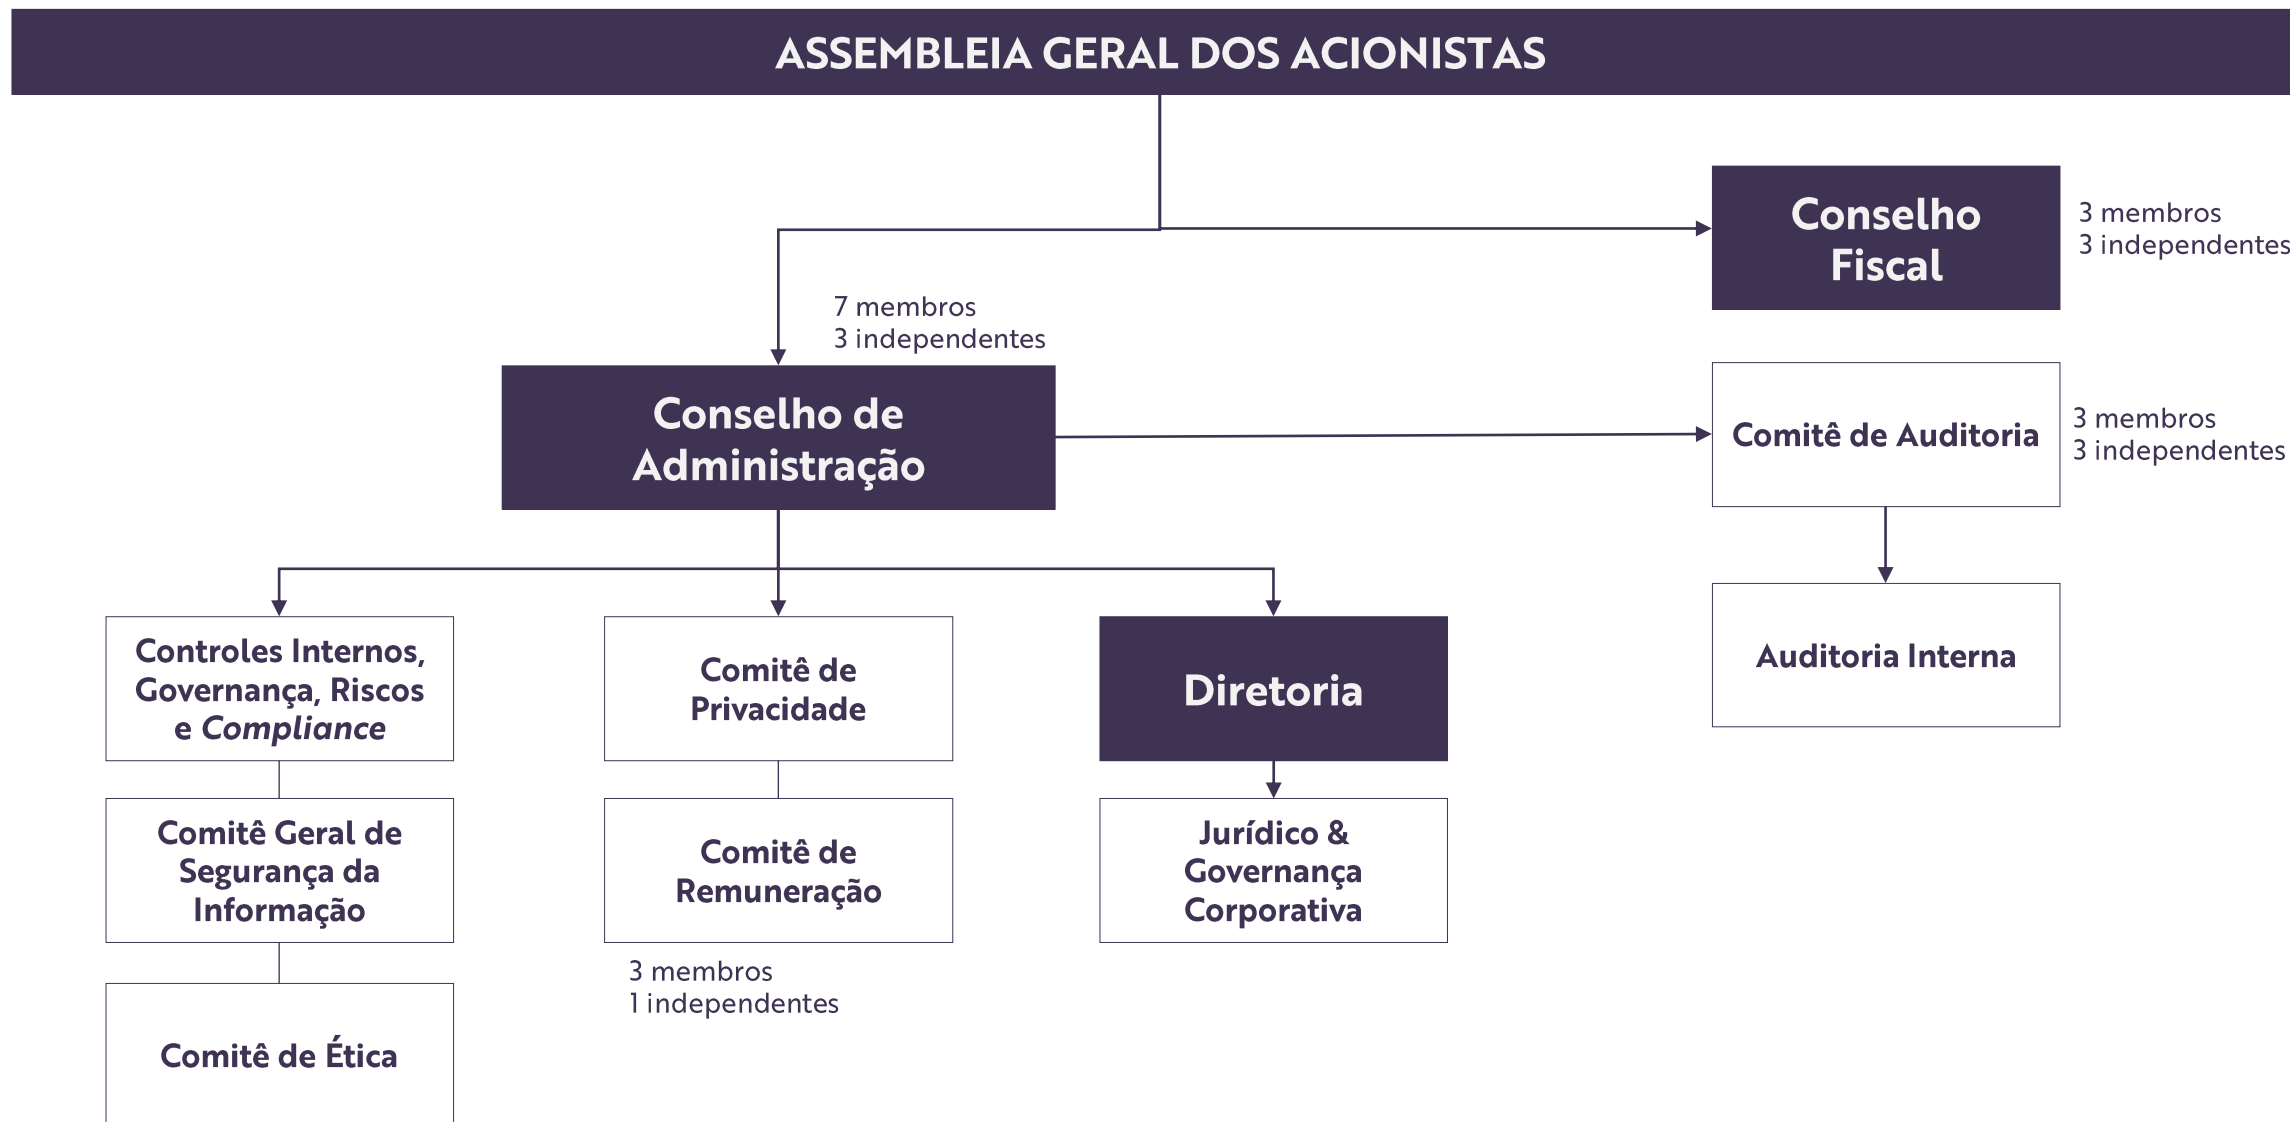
ASSEMBLEIA GERAL DOS ACIONISTAS

Conselho Fiscal

3 membros
3 independentes

7 membros
3 independentes

Conselho de Administração

Comitê de Auditoria

3 membros
3 independentes

Auditoria Interna

Controles Internos, Governança, Riscos e *Compliance*

Comitê Geral de Segurança da Informação

Comitê de Ética

Comitê de Privacidade

Comitê de Remuneração

3 membros
1 independentes

Diretoria

Jurídico & Governança Corporativa